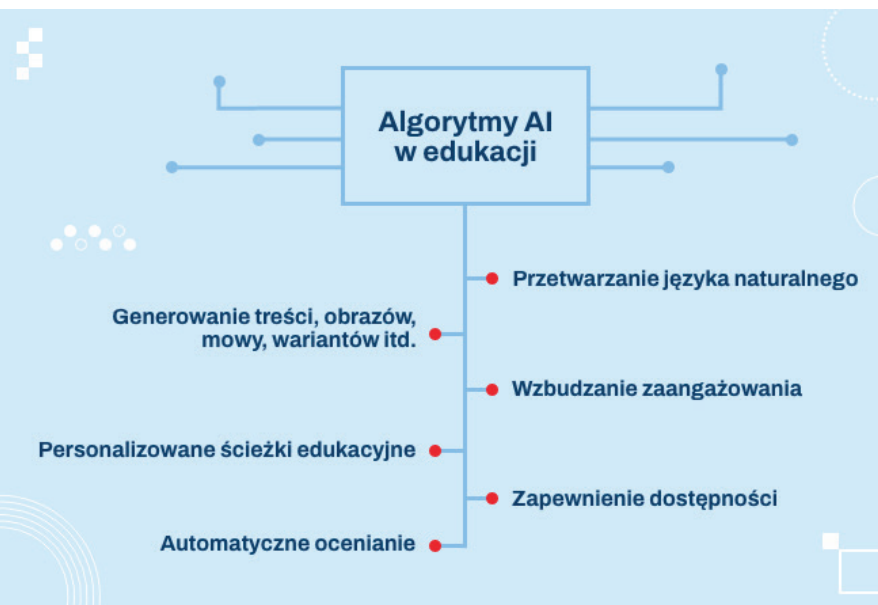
Algorytmy AI w edukacji

Przetwarzanie języka naturalnego

Generowanie treści, obrazów, mowy, wariantów itd.

Wzbudzanie zaangażowania

Personalizowane ścieżki edukacyjne

Zapewnienie dostępności

Automatyczne ocenianie